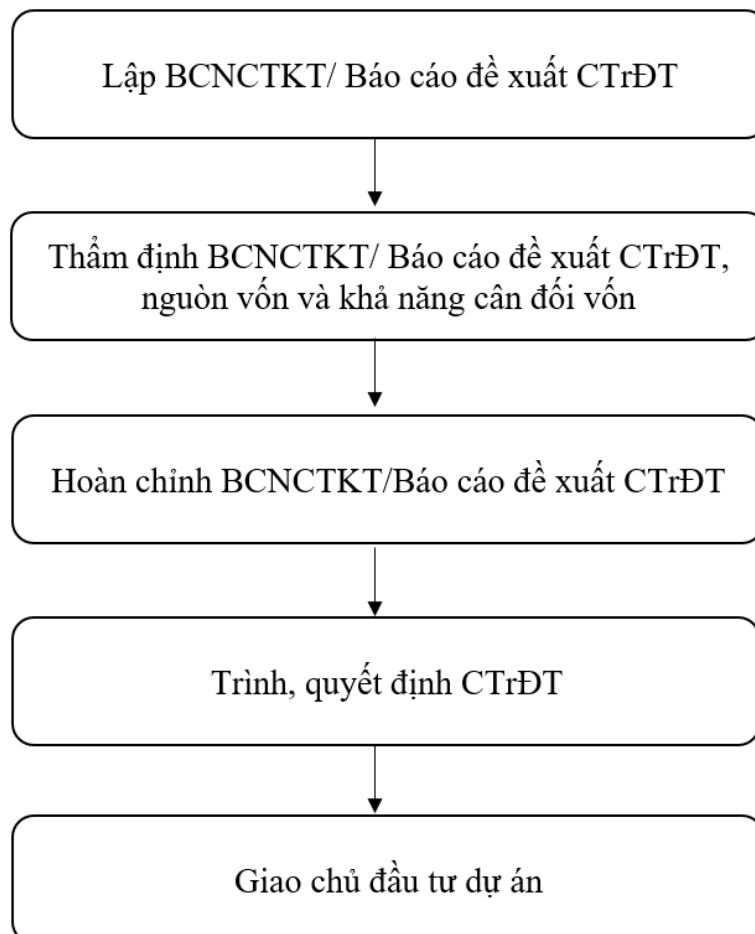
Lập BCNCTKT/ Báo cáo đề xuất CTrĐT

Thẩm định BCNCTKT/ Báo cáo đề xuất CTrĐT, nguồn vốn và khả năng cân đối vốn

Hoàn chỉnh BCNCTKT/Báo cáo đề xuất CTrĐT

Trình, quyết định CTrĐT

Giao chủ đầu tư dự án